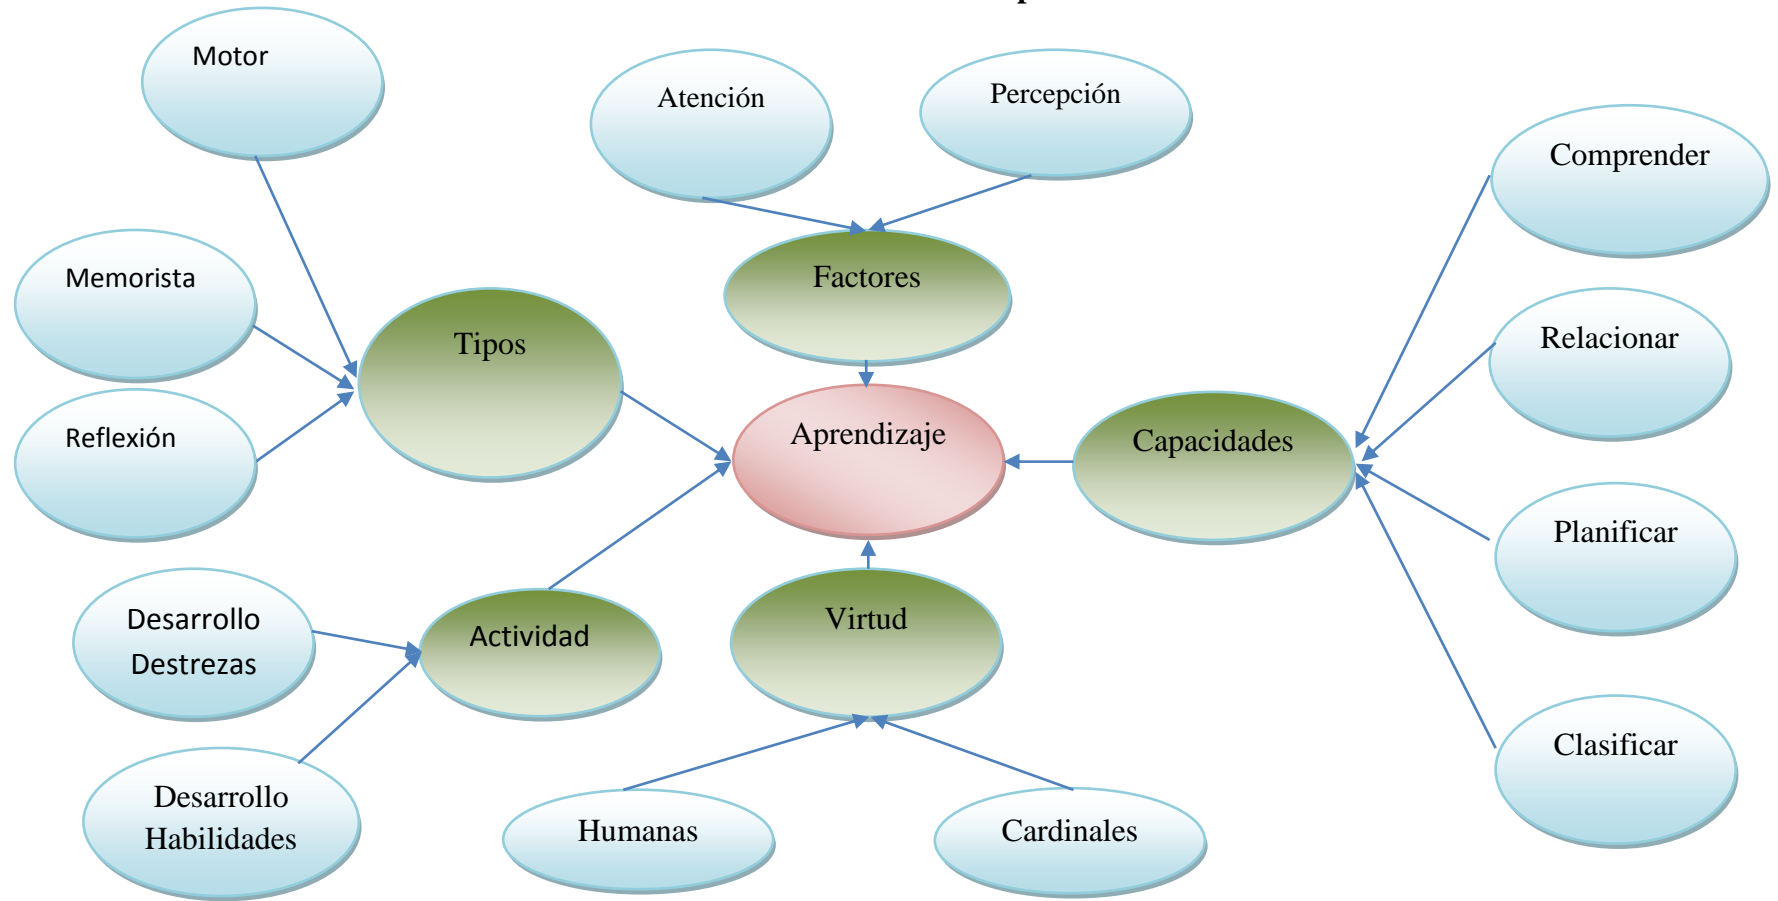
Motor

Atención

Percepción

Comprender

Memorista

Factores

Tipos

Relacionar

Reflexión

Aprendizaje

Capacidades

Planificar

Desarrollo Destrezas

Actividad

Virtud

Clasificar

Desarrollo Habilidades

Humanas

Cardinales